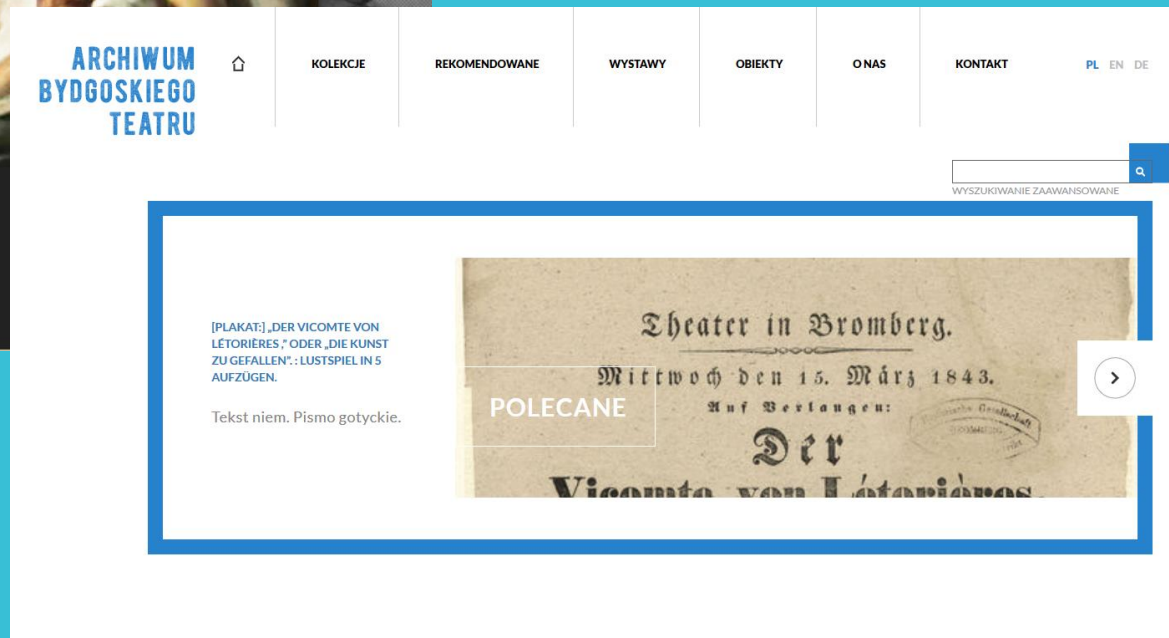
ARCHIWUM BYDGOSKIEGO TEATRU

KOLEKCJE
REKOMENDOWANE
WYSTAWY
OBIEKTY
O NAS
KONTAKT

PL EN DE

WYSZUKIWANIE ZAAWANSOWANE

[PLAKAT:] „DER VICOMTE VON LÉTORIÈRES," ODER „DIE KUNST ZU GEFALLEN". : LUSTSPIEL IN 5 AUFZÜGEN.

Tekst niem. Pismo gotyckie.

Theater in Bromberg.
Mittwoch den 15. März 1843.
Auf Verlangen:
Der
Vicomte von Létorières.

POLECANE